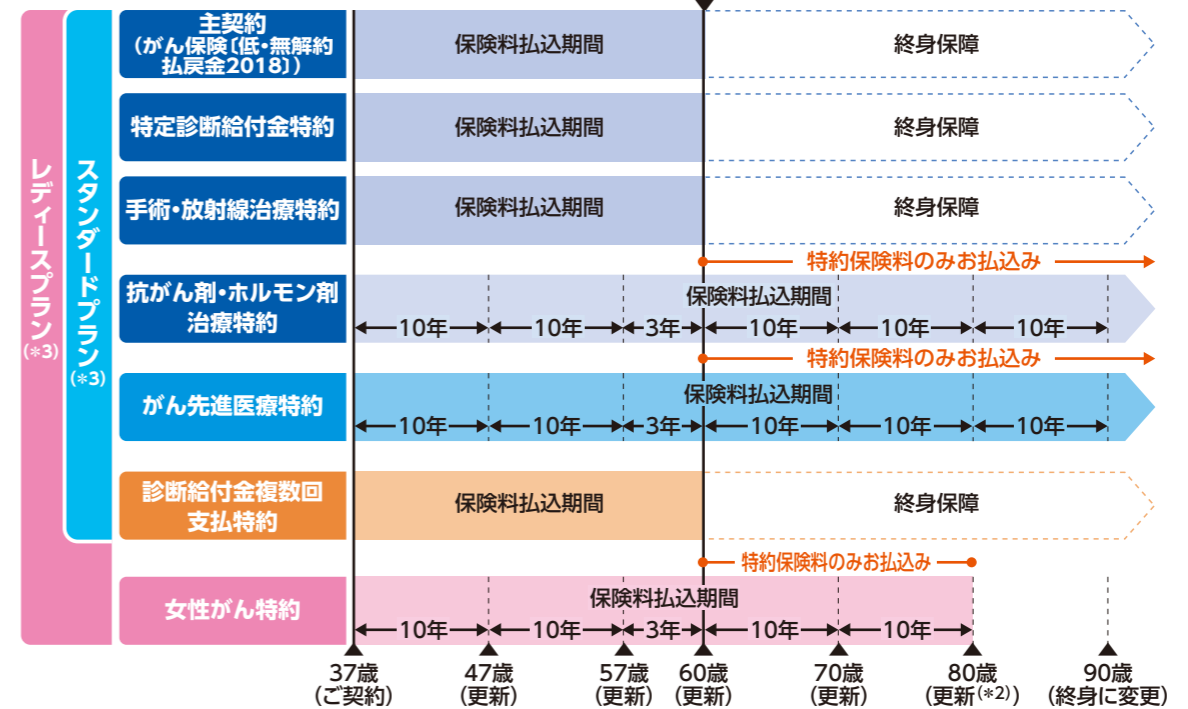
レディースプラン（※3）

スタンダードプラン（※3）

主契約（がん保険〔低・無解約払戻金2018〕）
保険料払込期間
終身保障

特定診断給付金特約
保険料払込期間
終身保障

手術・放射線治療特約
保険料払込期間
終身保障

特約保険料のみお払込み

抗がん剤・ホルモン剤治療特約
保険料払込期間
10年 10年 3年 10年 10年 10年

特約保険料のみお払込み

がん先進医療特約
保険料払込期間
10年 10年 3年 10年 10年 10年

診断給付金複数回支払特約
保険料払込期間
終身保障

特約保険料のみお払込み

女性がん特約
保険料払込期間
10年 10年 3年 10年 10年

37歳（ご契約）
47歳（更新）
57歳（更新）
60歳（更新）
70歳（更新）
80歳（更新（※2））
90歳（終身に変更）